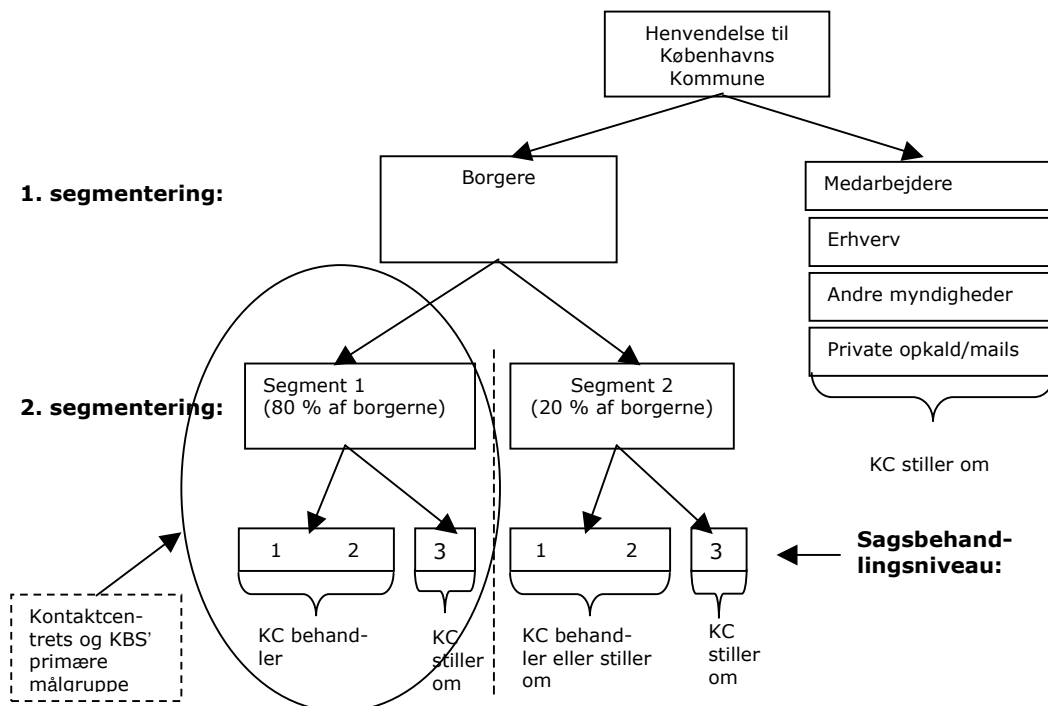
Henvendelse til Københavns Kommune

1. segmentering:

Borgere

Medarbejdere

Erhverv

Andre myndigheder

Private opkald/mails

KC stiller om

2. segmentering:

Segment 1 (80 % af borgerne)

Segment 2 (20 % af borgerne)

1 2

3

1 2

3

Sagsbehandlingsniveau:

Kontaktcentrets og KBS' primære målgruppe

KC behandler

KC stiller om

KC behandler eller stiller om

KC stiller om